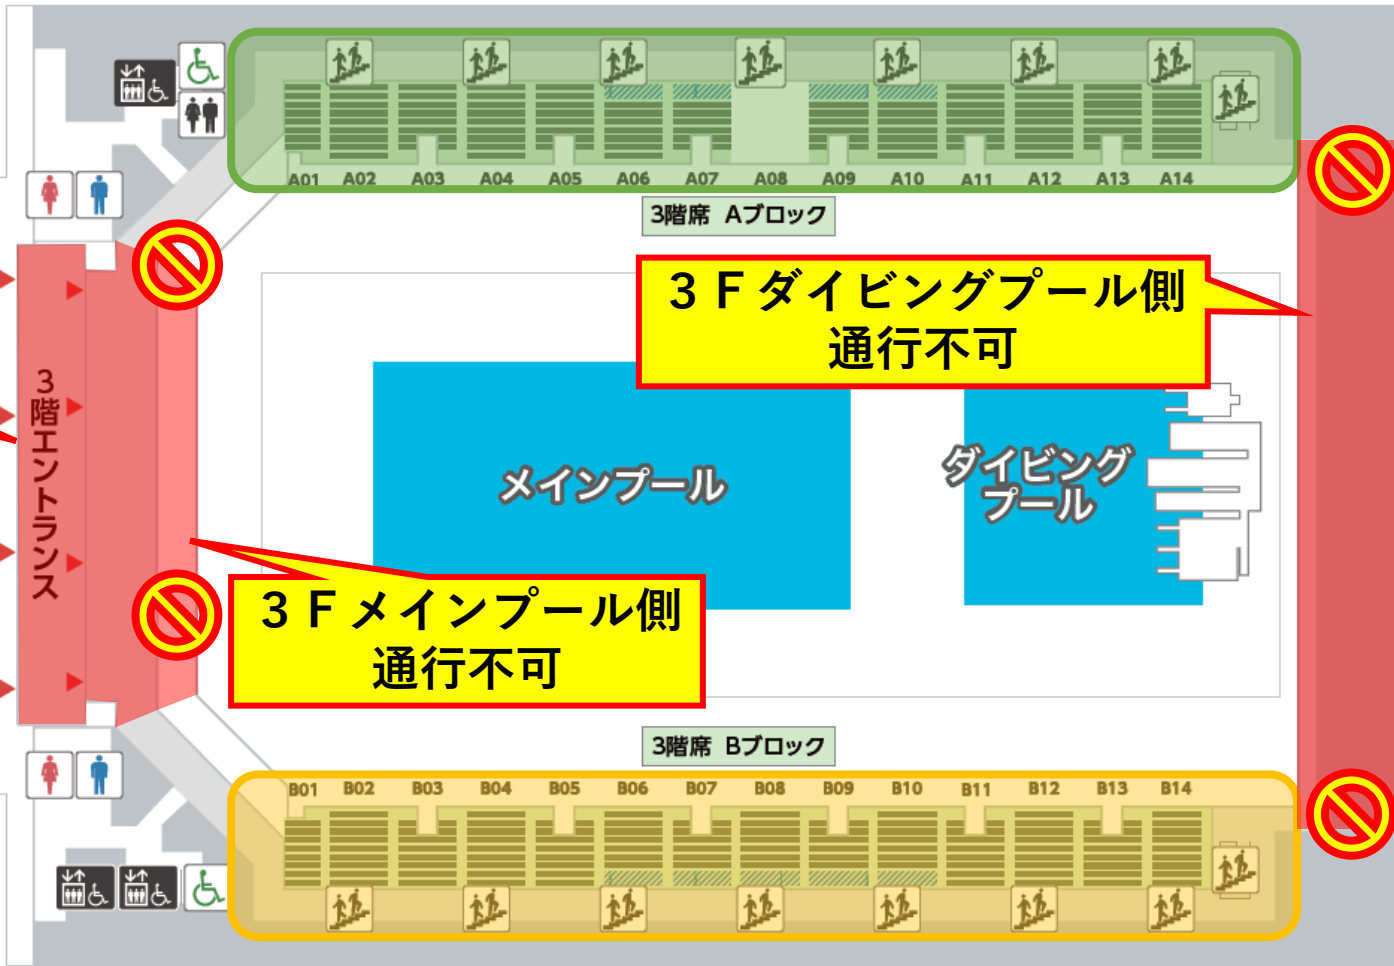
A01 A02 A03 A04 A05 A06 A07 A08 A09 A10 A11 A12 A13 A14

3階席 Aブロック

３Ｆダイビングプール側
通行不可

3階エントランス

メインプール

ダイビングプール

３Ｆメインプール側
通行不可

3階席 Bブロック

B01 B02 B03 B04 B05 B06 B07 B08 B09 B10 B11 B12 B13 B14